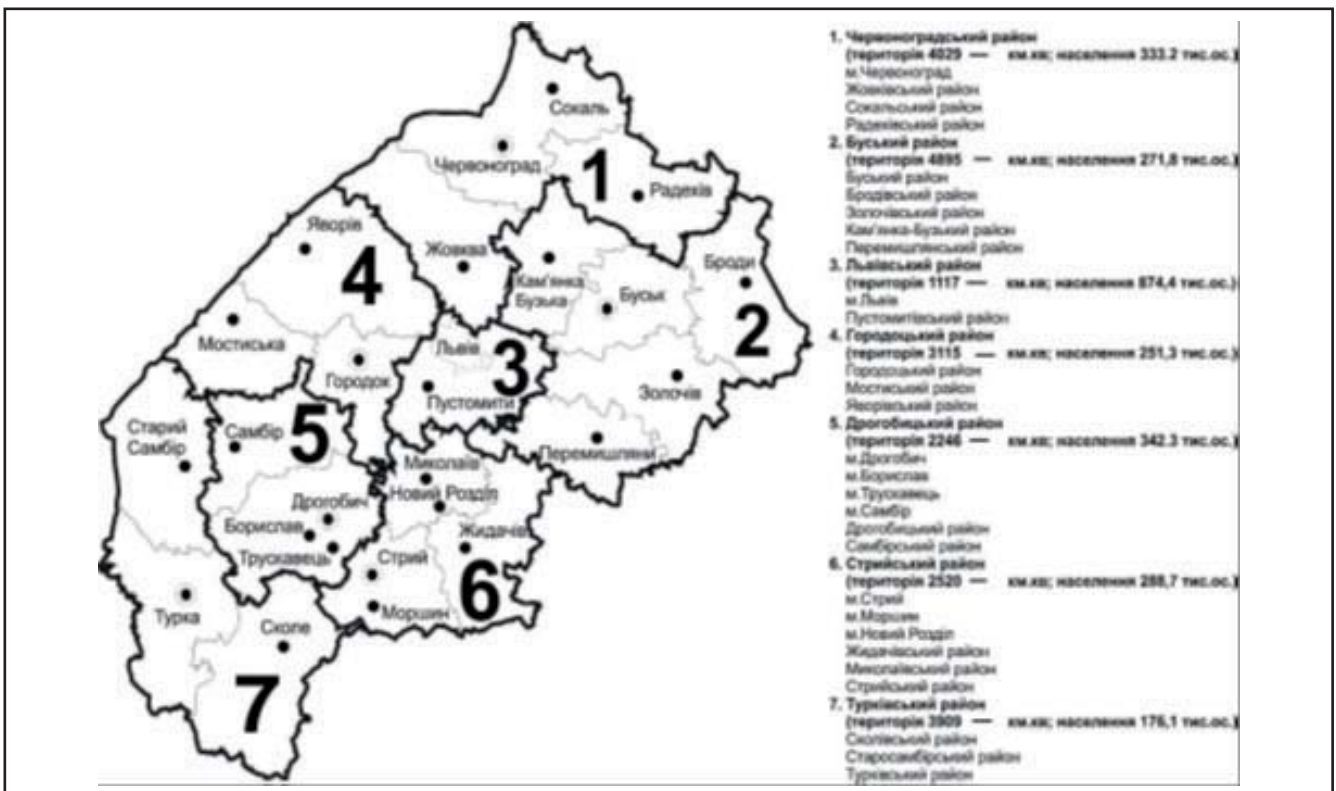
Сокаль

Червоноград

1

Радехів

Яворів

Жовква

Кам'янка Бузька

Броди

4

Буськ

2

Мостиська

Львів

3

Городок

Пустомити

Золочів

Старий Самбір

Самбір

5

Перемишляни

Миколаїв

Новий Розділ

Дрогобич

Борислав

Жидачів

Трускавець

Стрий

6

Турка

Моршин

Сколе

7

1. Червоноградський район
(територія 4029 — км.кв; населення 333,2 тис.ос.)
м.Червоноград
Жовківський район
Сокальський район
Радехівський район

2. Буський район
(територія 4895 — км.кв; населення 271,8 тис.ос.)
Буський район
Бродівський район
Золочівський район
Кам'янка-Бузький район
Перемишлянський район

3. Львівський район
(територія 1117 — км.кв; населення 874,4 тис.ос.)
м.Львів
Пустомитівський район

4. Городоцький район
(територія 3115 — км.кв; населення 251,3 тис.ос.)
Городоцький район
Мостиський район
Яворівський район

5. Дрогобицький район
(територія 2246 — км.кв; населення 342,3 тис.ос.)
м.Дрогобич
м.Борислав
м.Трускавець
м.Самбір
Дрогобицький район
Самбірський район

6. Стрийський район
(територія 2520 — км.кв; населення 288,7 тис.ос.)
м.Стрий
м.Моршин
м.Новий Розділ
Жидачівський район
Миколаївський район
Стрийський район

7. Турківський район
(територія 3909 — км.кв; населення 176,1 тис.ос.)
Сколівський район
Старосамбірський район
Турківський район